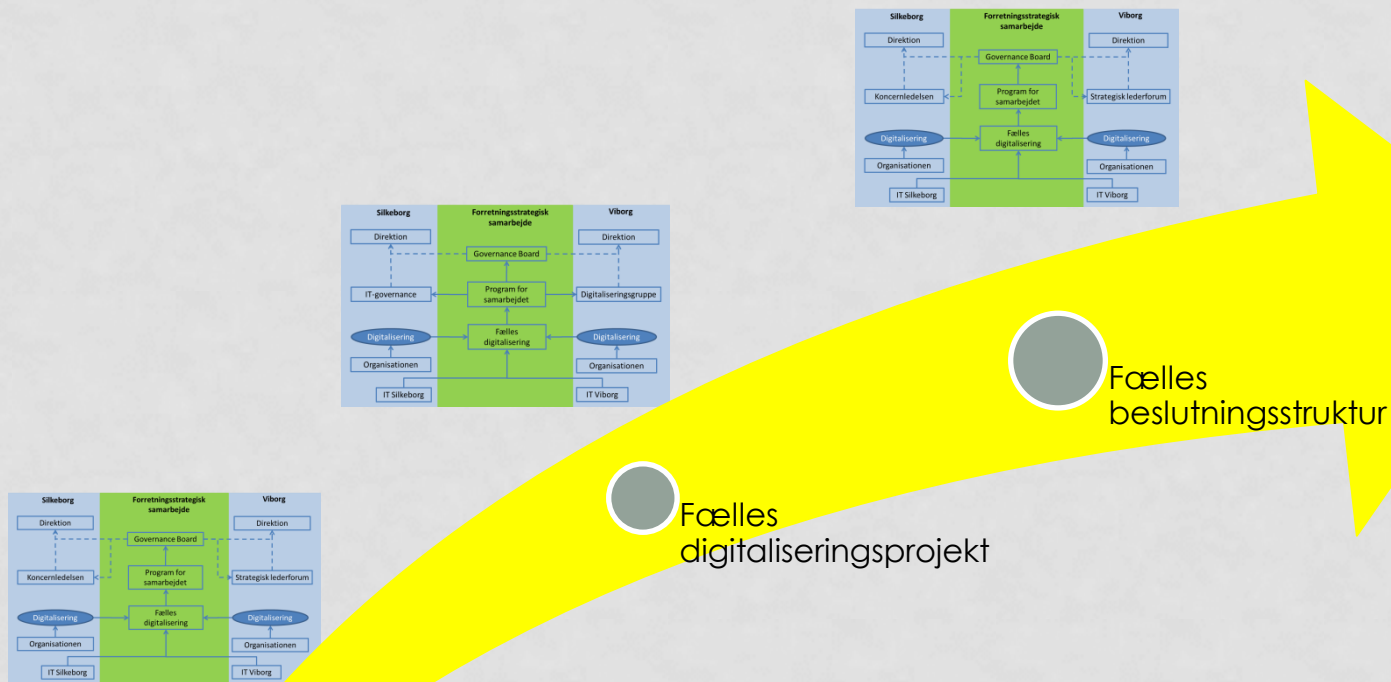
Silkeborg

Forretningsstrategisk samarbejde

Viborg

Direktion

Direktion

Governance Board

Koncernledelsen

Program for samarbejdet

Strategisk lederforum

Digitalisering

Fælles digitalisering

Digitalisering

Organisationen

Organisationen

IT Silkeborg

IT Viborg

Silkeborg

Forretningsstrategisk samarbejde

Viborg

Direktion

Direktion

Governance Board

IT-governance

Program for samarbejdet

Digitaliseringsgruppe

Digitalisering

Fælles digitalisering

Digitalisering

Organisationen

Organisationen

IT Silkeborg

IT Viborg

Fælles beslutningsstruktur

Fælles digitaliseringsprojekt

Silkeborg

Forretningsstrategisk samarbejde

Viborg

Direktion

Direktion

Governance Board

Koncernledelsen

Program for samarbejdet

Strategisk lederforum

Digitalisering

Fælles digitalisering

Digitalisering

Organisationen

Organisationen

IT Silkeborg

IT Viborg